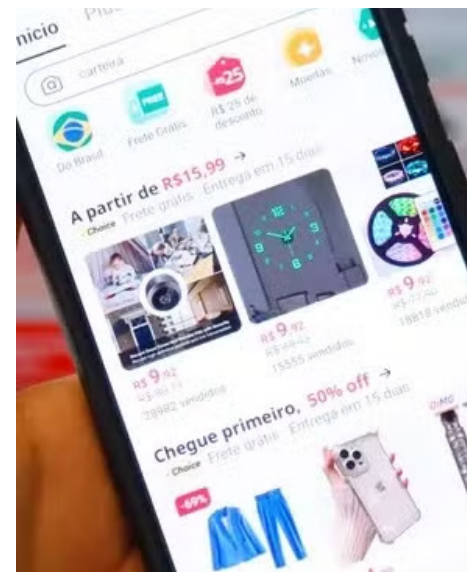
Início Plus

carteira

Do Brasil
Frete Grátis
R$ 25 de desconto
Moedas
Novo

A partir de R$15,99 →
Choice Frete grátis · Entrega em 15 dias

R$ 9,92
R$ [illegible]
28982 vendido

R$ 9,92
R$ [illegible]
15555 vendidos

R$ 9,92
R$ 17,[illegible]
18818 vendid

Chegue primeiro, 50% off →
Choice Frete grátis · Entrega em 15 dias

-69%